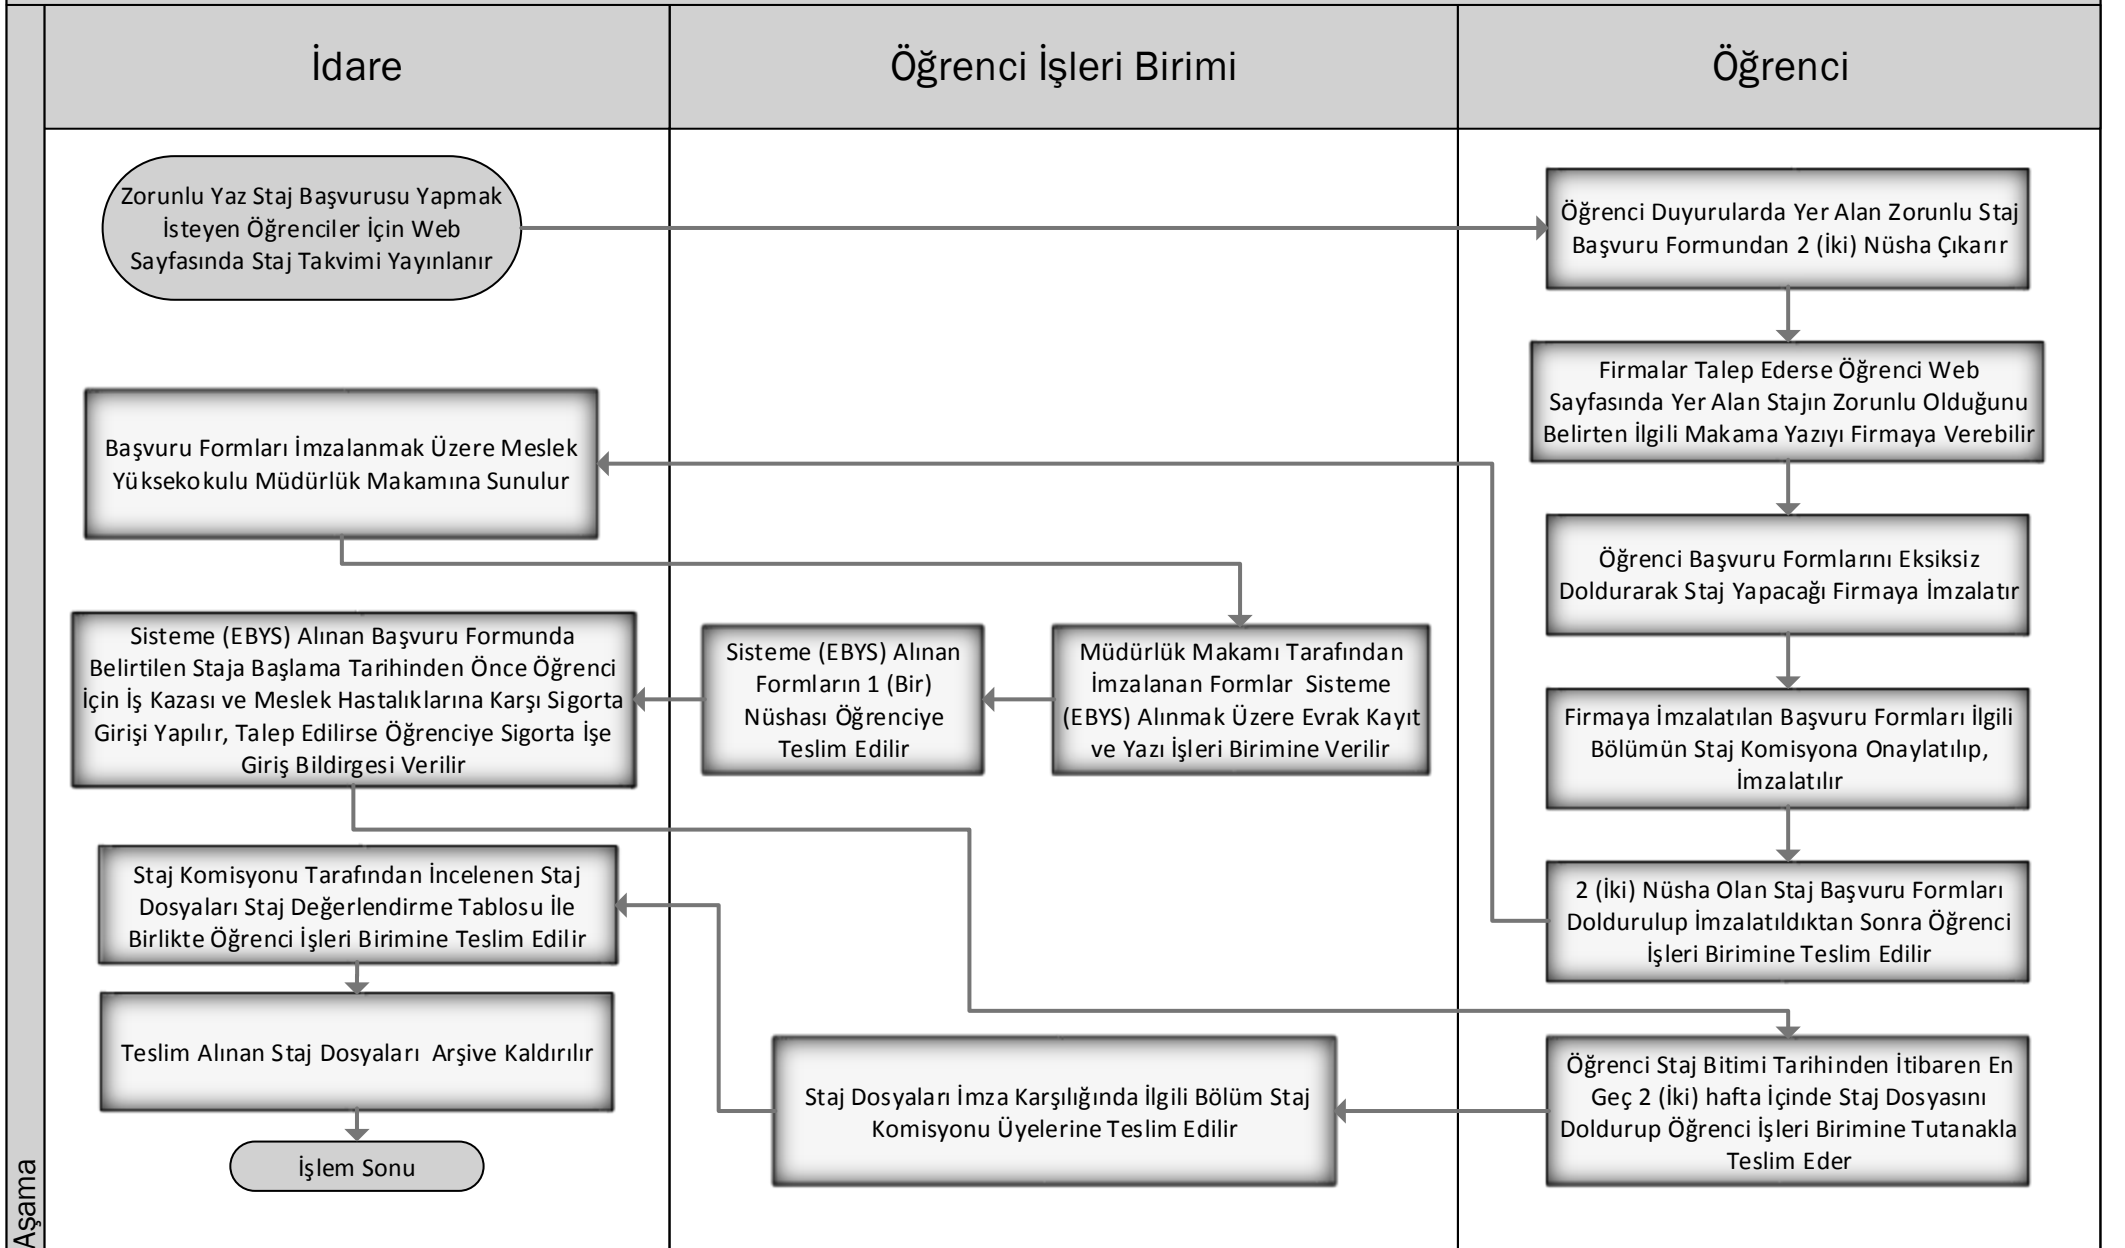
İdare

Öğrenci İşleri Birimi

Öğrenci

Zorunlu Yaz Staj Başvurusu Yapmak İsteyen Öğrenciler İçin Web Sayfasında Staj Takvimi Yayınlanır

Öğrenci Duyurularda Yer Alan Zorunlu Staj Başvuru Formundan 2 (İki) Nüsha Çıkarır

Firmalar Talep Ederse Öğrenci Web Sayfasında Yer Alan Stajın Zorunlu Olduğunu Belirten İlgili Makama Yazıyı Firmaya Verebilir

Başvuru Formları İmzalanmak Üzere Meslek Yüksekokulu Müdürlük Makamına Sunulur

Öğrenci Başvuru Formlarını Eksiksiz Doldurarak Staj Yapacağı Firmaya İmzalatır

Sisteme (EBYS) Alınan Başvuru Formunda Belirtilen Staja Başlama Tarihinden Önce Öğrenci İçin İş Kazası ve Meslek Hastalıklarına Karşı Sigorta Girişi Yapılır, Talep Edilirse Öğrenciye Sigorta İşe Giriş Bildirgesi Verilir

Sisteme (EBYS) Alınan Formların 1 (Bir) Nüshası Öğrenciye Teslim Edilir

Müdürlük Makamı Tarafından İmzalanan Formlar Sisteme (EBYS) Alınmak Üzere Evrak Kayıt ve Yazı İşleri Birimine Verilir

Firmaya İmzalatılan Başvuru Formları İlgili Bölümün Staj Komisyona Onaylatılıp, İmzalatılır

Staj Komisyonu Tarafından İncelenen Staj Dosyaları Staj Değerlendirme Tablosu İle Birlikte Öğrenci İşleri Birimine Teslim Edilir

2 (İki) Nüsha Olan Staj Başvuru Formları Doldurulup İmzalatıldıktan Sonra Öğrenci İşleri Birimine Teslim Edilir

Teslim Alınan Staj Dosyaları Arşive Kaldırılır

Staj Dosyaları İmza Karşılığında İlgili Bölüm Staj Komisyonu Üyelerine Teslim Edilir

Öğrenci Staj Bitimi Tarihinden İtibaren En Geç 2 (İki) hafta İçinde Staj Dosyasını Doldurup Öğrenci İşleri Birimine Tutanakla Teslim Eder

İşlem Sonu

Aşama